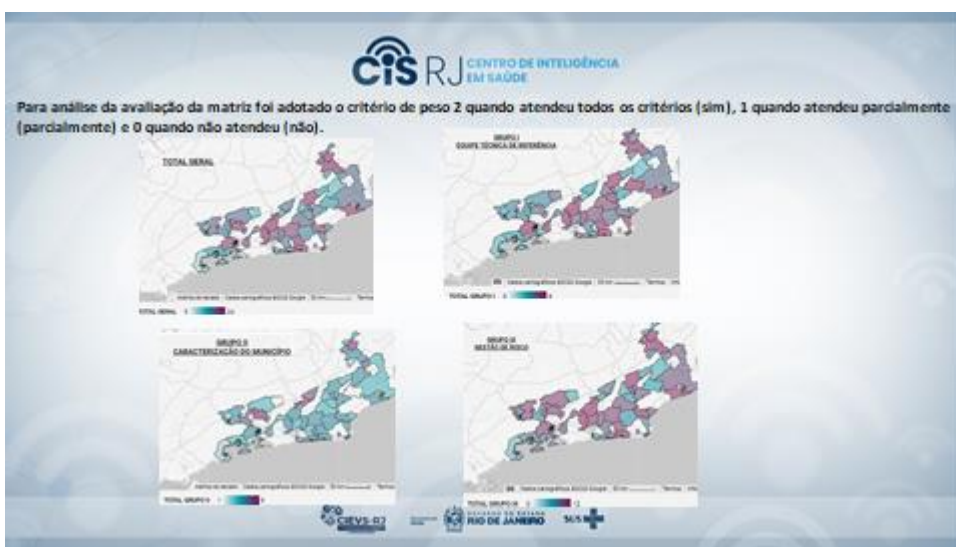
CIS RJ CENTRO DE INTELIGÊNCIA EM SAÚDE

Para análise da avaliação da matriz foi adotado o critério de peso 2 quando atendeu todos os critérios (sim), 1 quando atendeu parcialmente (parcialmente) e 0 quando não atendeu (não).

TOTAL GERAL

TOTAL GERAL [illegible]

GRUPO I
EQUIPE TÉCNICA DE REFERÊNCIA

TOTAL GRUPO I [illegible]

GRUPO II
CARACTERIZAÇÃO DO MUNICÍPIO

TOTAL GRUPO II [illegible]

GRUPO III
GESTÃO DE RISCO

TOTAL GRUPO III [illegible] 12

CIEVS-RJ

GOVERNO DO ESTADO RIO DE JANEIRO

SUS